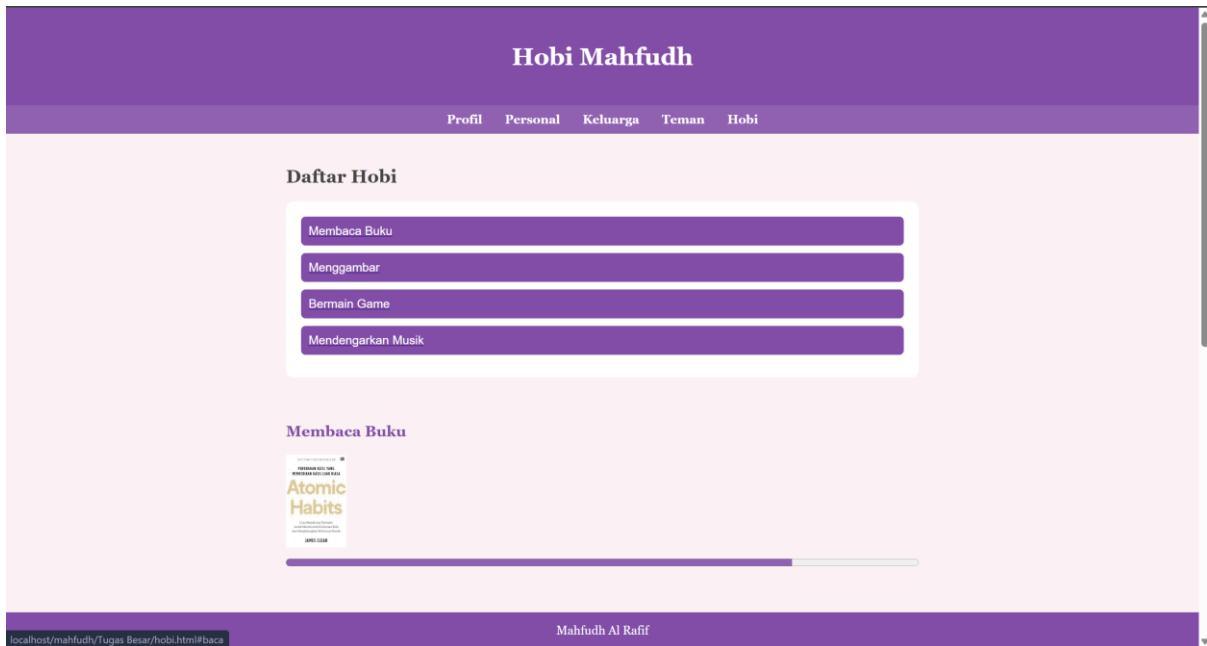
Hobi Mahfudh

Profil Personal Keluarga Teman Hobi

Daftar Hobi

Membaca Buku

Menggambar

Bermain Game

Mendengarkan Musik

Membaca Buku

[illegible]

Atomic Habits

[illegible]

JAMES CLEAR

Mahfudh Al Rafif

localhost/mahfudh/Tugas Besar/hobi.html#baca